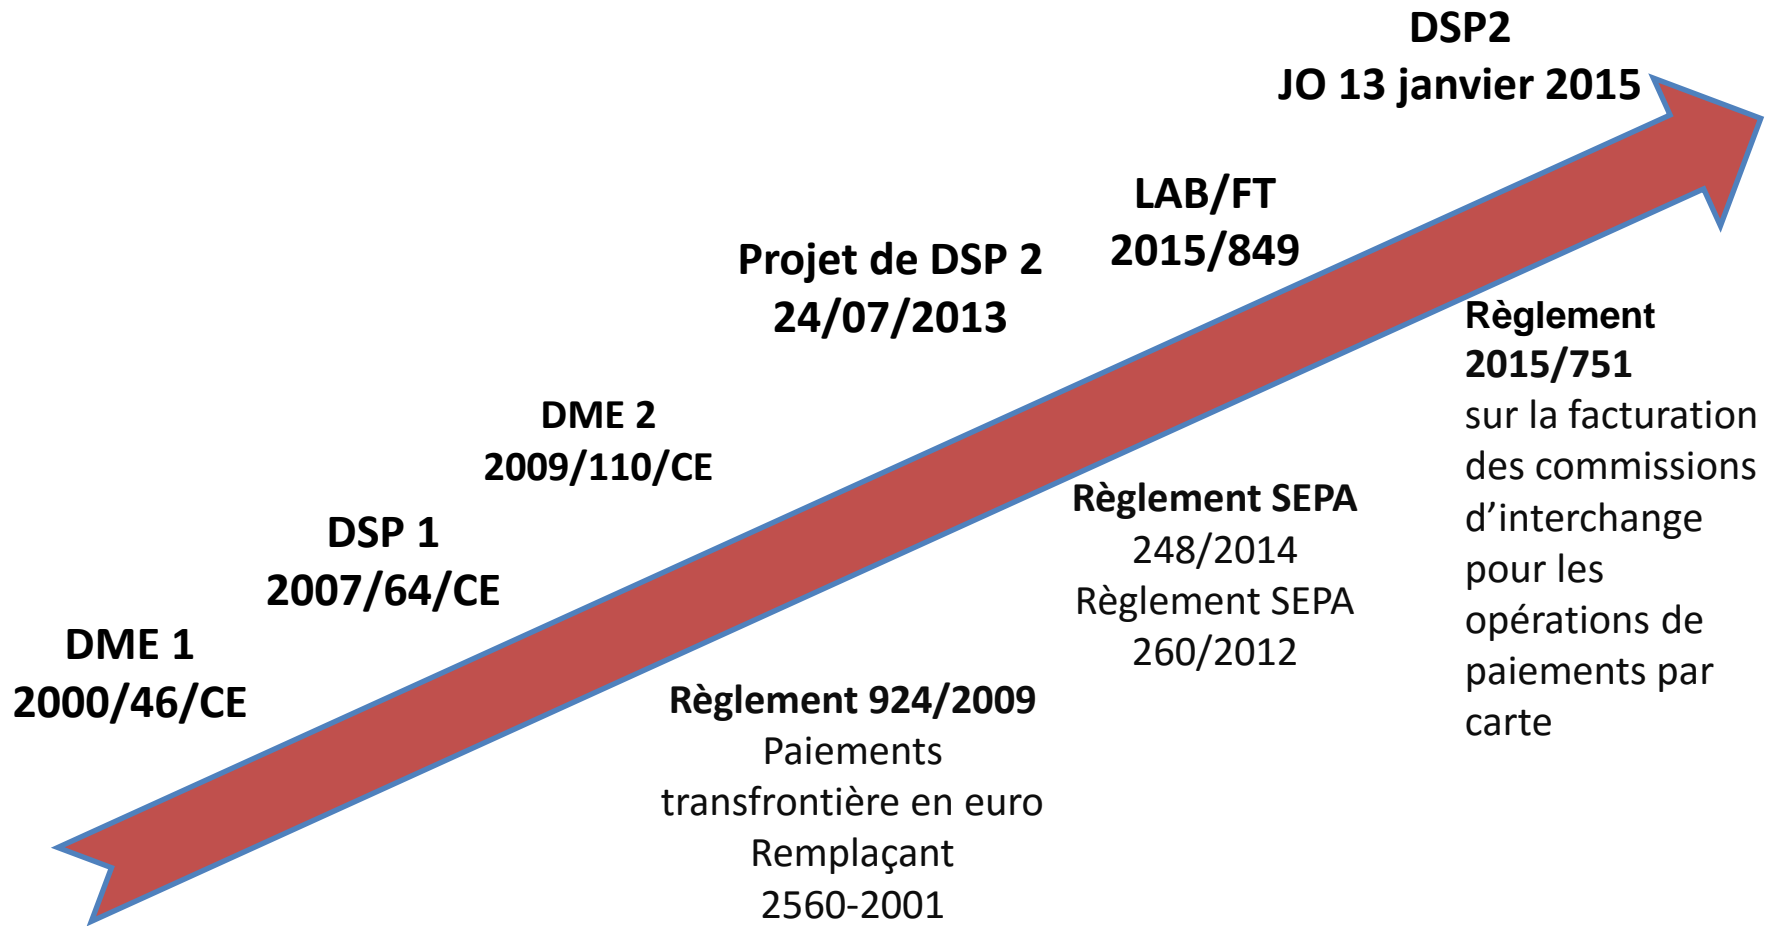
DSP2
JO 13 janvier 2015

LAB/FT
2015/849

Projet de DSP 2
24/07/2013

Règlement
2015/751
sur la facturation des commissions d'interchange pour les opérations de paiements par carte

DME 2
2009/110/CE

Règlement SEPA
248/2014
Règlement SEPA
260/2012

DSP 1
2007/64/CE

DME 1
2000/46/CE

Règlement 924/2009
Paiements transfrontière en euro
Remplaçant
2560-2001